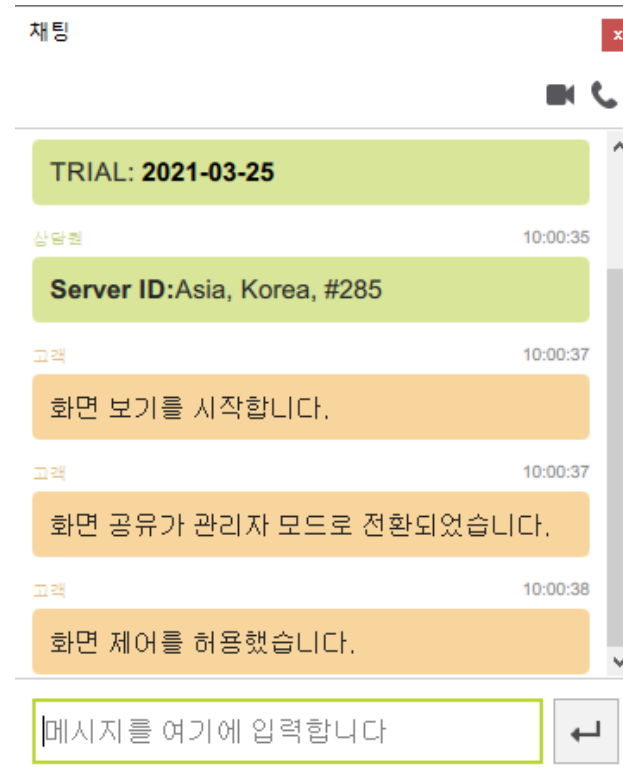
채팅

TRIAL: **2021-03-25**

상담원 10:00:35

**Server ID:**Asia, Korea, #285

고객 10:00:37

화면 보기를 시작합니다.

고객 10:00:37

화면 공유가 관리자 모드로 전환되었습니다.

고객 10:00:38

화면 제어를 허용했습니다.

메시지를 여기에 입력합니다